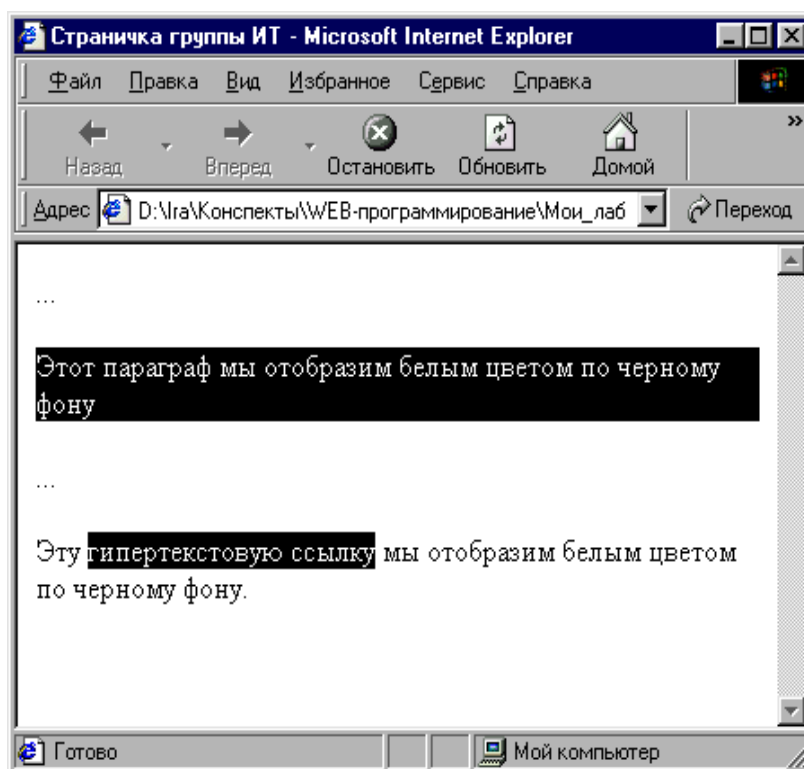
Страничка группы ИТ - Microsoft Internet Explorer

Файл Правка Вид Избранное Сервис Справка

Назад Вперед Остановить Обновить Домой

Адрес D:\Ira\Конспекты\WEB-программирование\Мои_лаб Переход

...

Этот параграф мы отобразим белым цветом по черному фону

...

Эту гипертекстовую ссылку мы отобразим белым цветом по черному фону.

Готово Мой компьютер